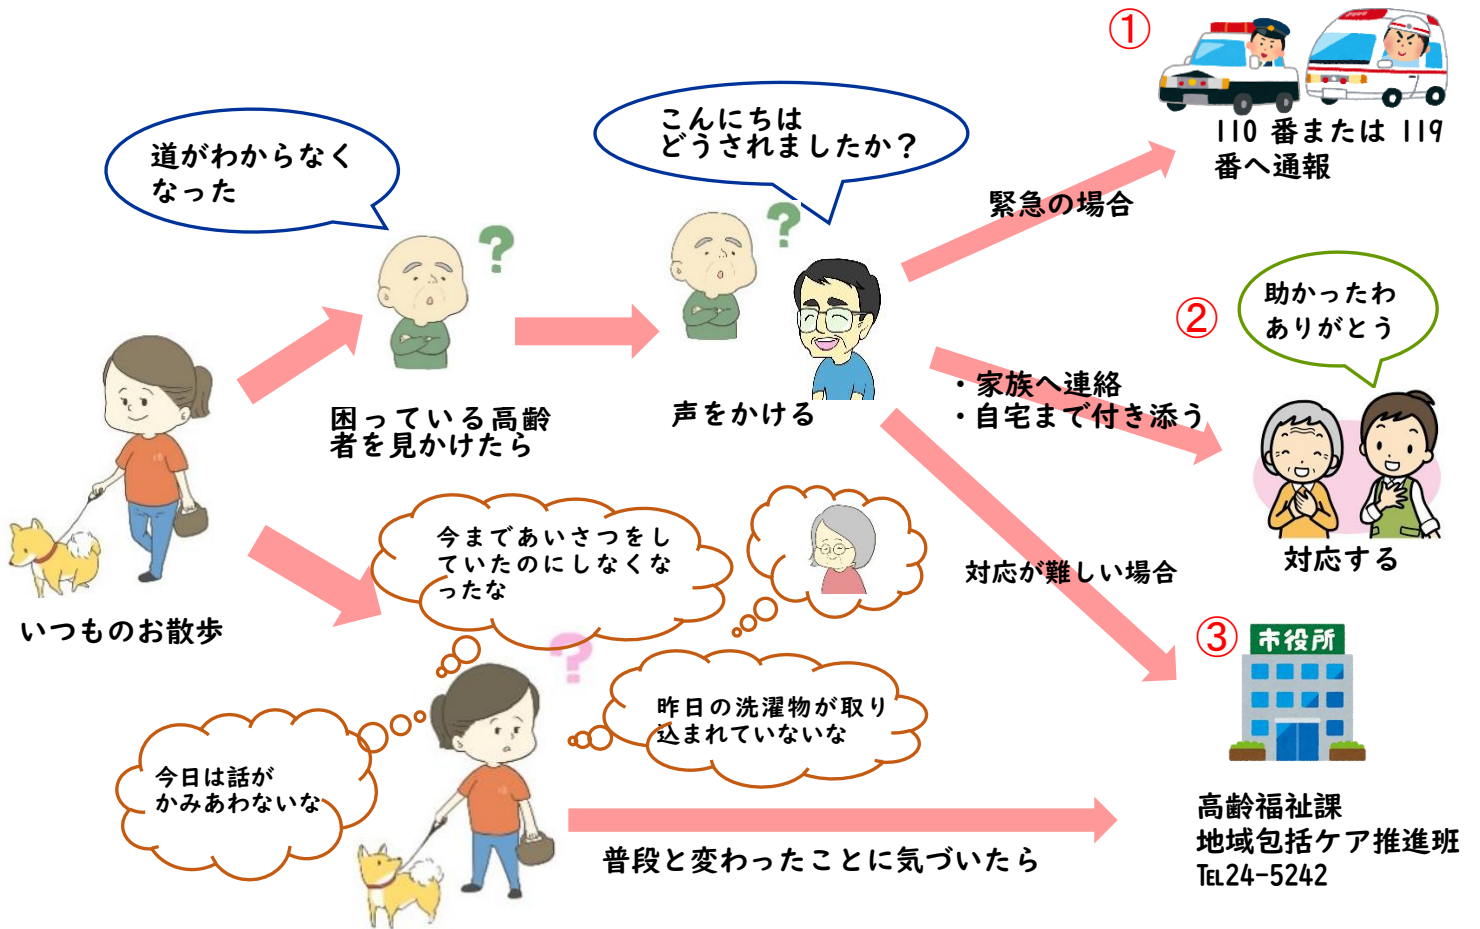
①

110 番または 119 番へ通報

道がわからなくなった

こんにちは
どうされましたか？

緊急の場合

②

助かったわ
ありがとう

困っている高齢者を見かけたら

声をかける

・家族へ連絡
・自宅まで付き添う

対応する

いつものお散歩

今まであいさつをしていたのにしなくなったな

対応が難しい場合

③

市役所

昨日の洗濯物が取り込まれていないな

今日は話がかみあわないな

普段と変わったことに気づいたら

高齢福祉課
地域包括ケア推進班
TEL24-5242